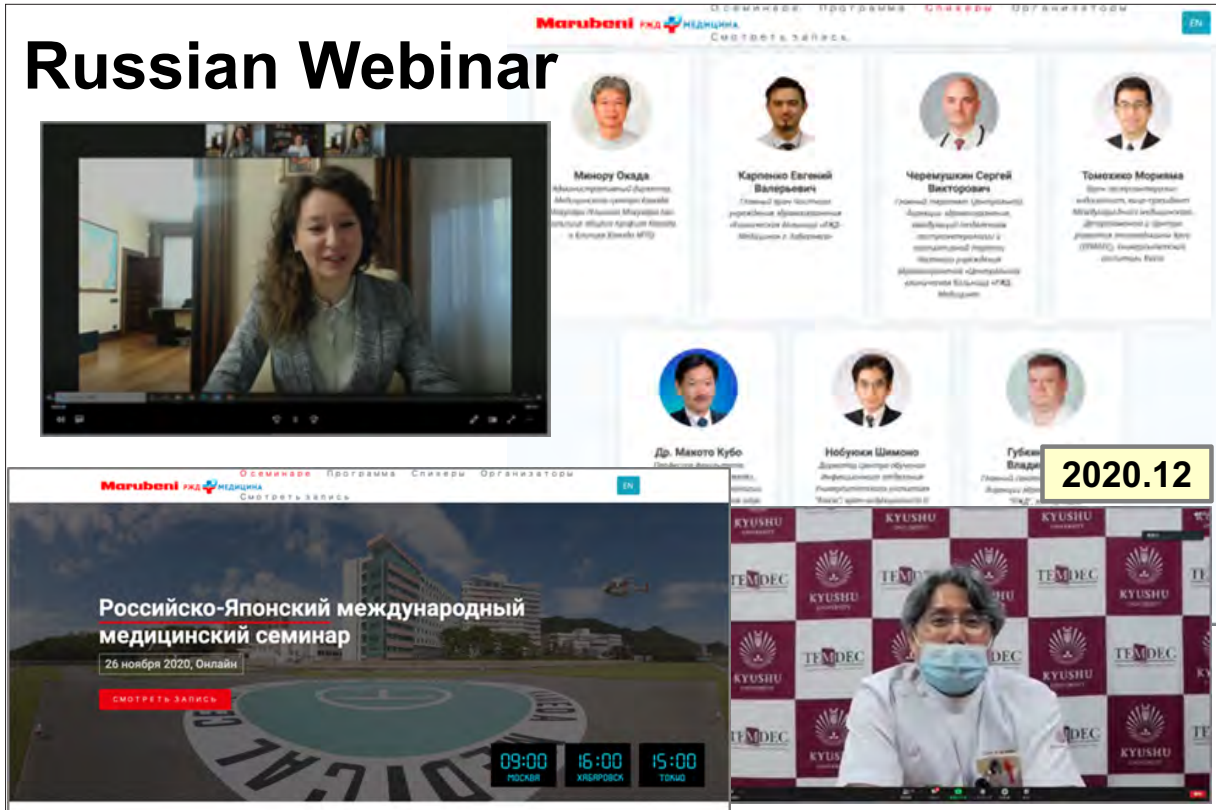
Russian Webinar

Marubeni РЖД МЕДИЦИНА

О семинаре Программа Спикеры Организаторы

Смотреть запись

EN

Минору Окада

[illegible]

Карпенко Евгений Валерьевич

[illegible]

Черемушкин Сергей Викторович

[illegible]

Томохико Морияма

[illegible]

Др. Макото Кубо

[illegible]

Нобуюки Шимоно

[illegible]

Губкин Влади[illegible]

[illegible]

2020.12

Marubeni РЖД МЕДИЦИНА

О семинаре Программа Спикеры Организаторы

Смотреть запись

EN

Российско-Японский международный медицинский семинар

26 ноября 2020, Онлайн

СМОТРЕТЬ ЗАПИСЬ

09:00 МОСКВА

16:00 ХАБАРОВСК

15:00 ТОКИО

KYUSHU UNIVERSITY

TEMDEC

KYUSHU UNIVERSITY

TEMDEC